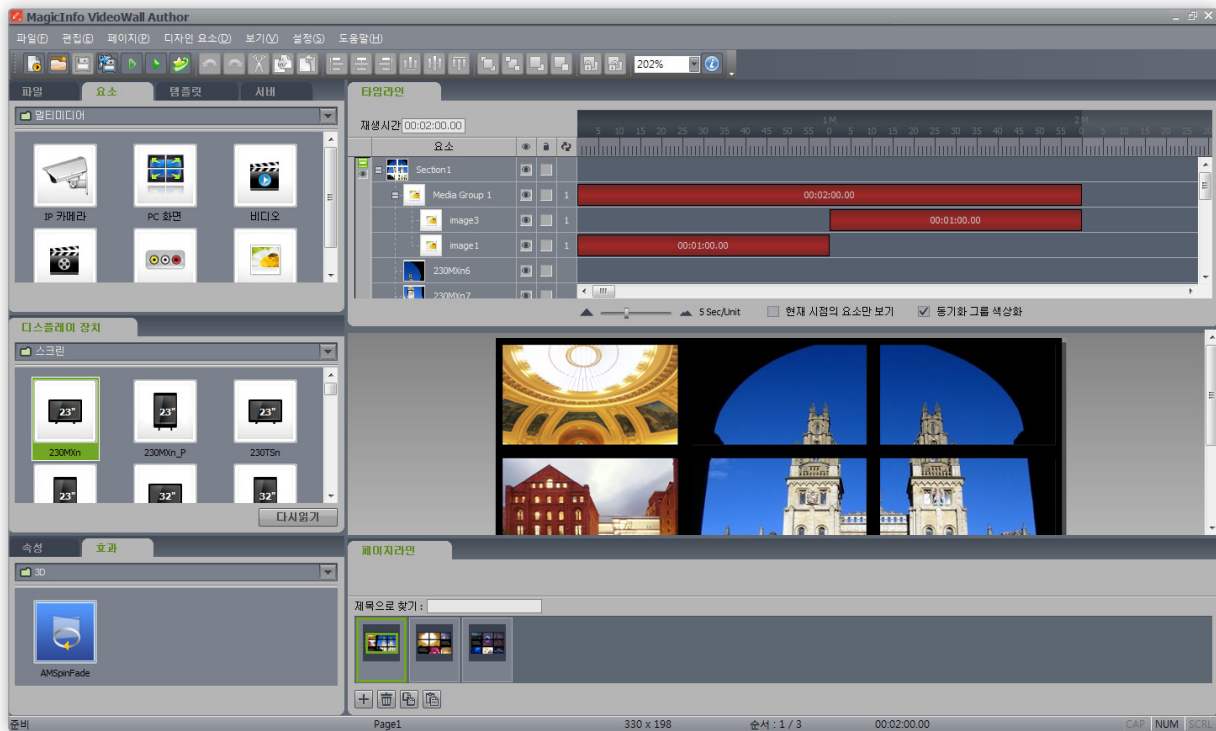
MagicInfo VideoWall Author

파일(F) 편집(E) 페이지(P) 디자인 요소(D) 보기(V) 설정(S) 도움말(H)

202%

파일 요소 템플릿 서버

멀티미디어

IP 카메라
PC 화면
비디오

타임라인

재생시간 00:02:00.00

1M 2M
5 10 15 20 25 30 35 40 45 50 55 0 5 10 15 20 25 30 35 40 45 50 55 0 5 10 15 20 25

요소

Section1
Media Group 1 1 00:02:00.00
image3 1 00:01:00.00
image1 1 00:01:00.00
230MXn6
230MXn7

5 Sec/Unit
현재 시점의 요소만 보기
동기화 그룹 색상화

디스플레이 장치

스크린

23"
230MXn
23"
230MXn_P
23"
230TSn
23"
32"
32"

다시읽기

속성 효과

3D

AMSpinFade

페이지라인

제목으로 찾기 :

준비 Page1 330 x 198 순서 : 1 / 3 00:02:00.00 CAP NUM SCRL